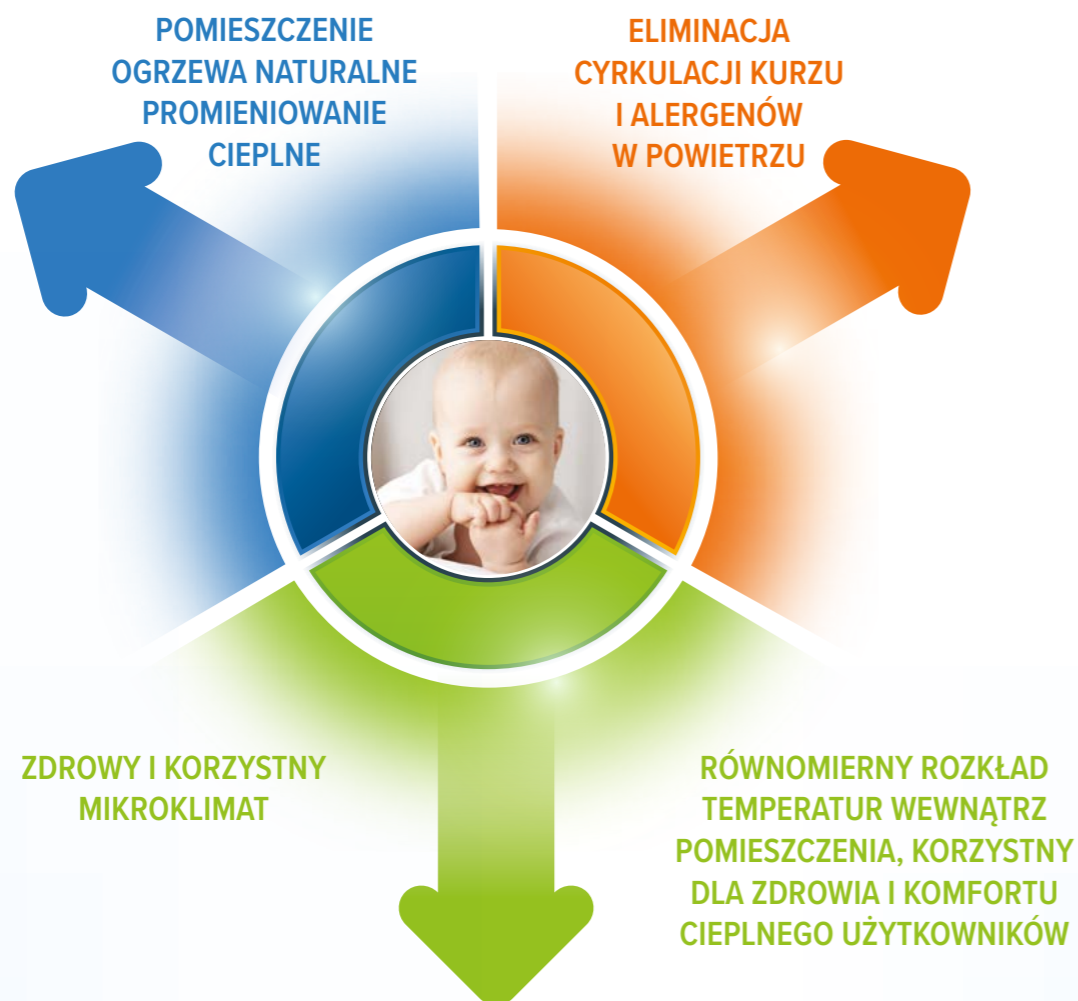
POMIESZCZENIE OGRZEWA NATURALNE PROMIENIOWANIE CIEPLNE

ELIMINACJA CYRKULACJI KURZU I ALERGENÓW W POWIETRZU

ZDROWY I KORZYSTNY MIKROKLIMAT

RÓWNOMIERNY ROZKŁAD TEMPERATUR WEWNĄTRZ POMIESZCZENIA, KORZYSTNY DLA ZDROWIA I KOMFORTU CIEPLNEGO UŻYTKOWNIKÓW